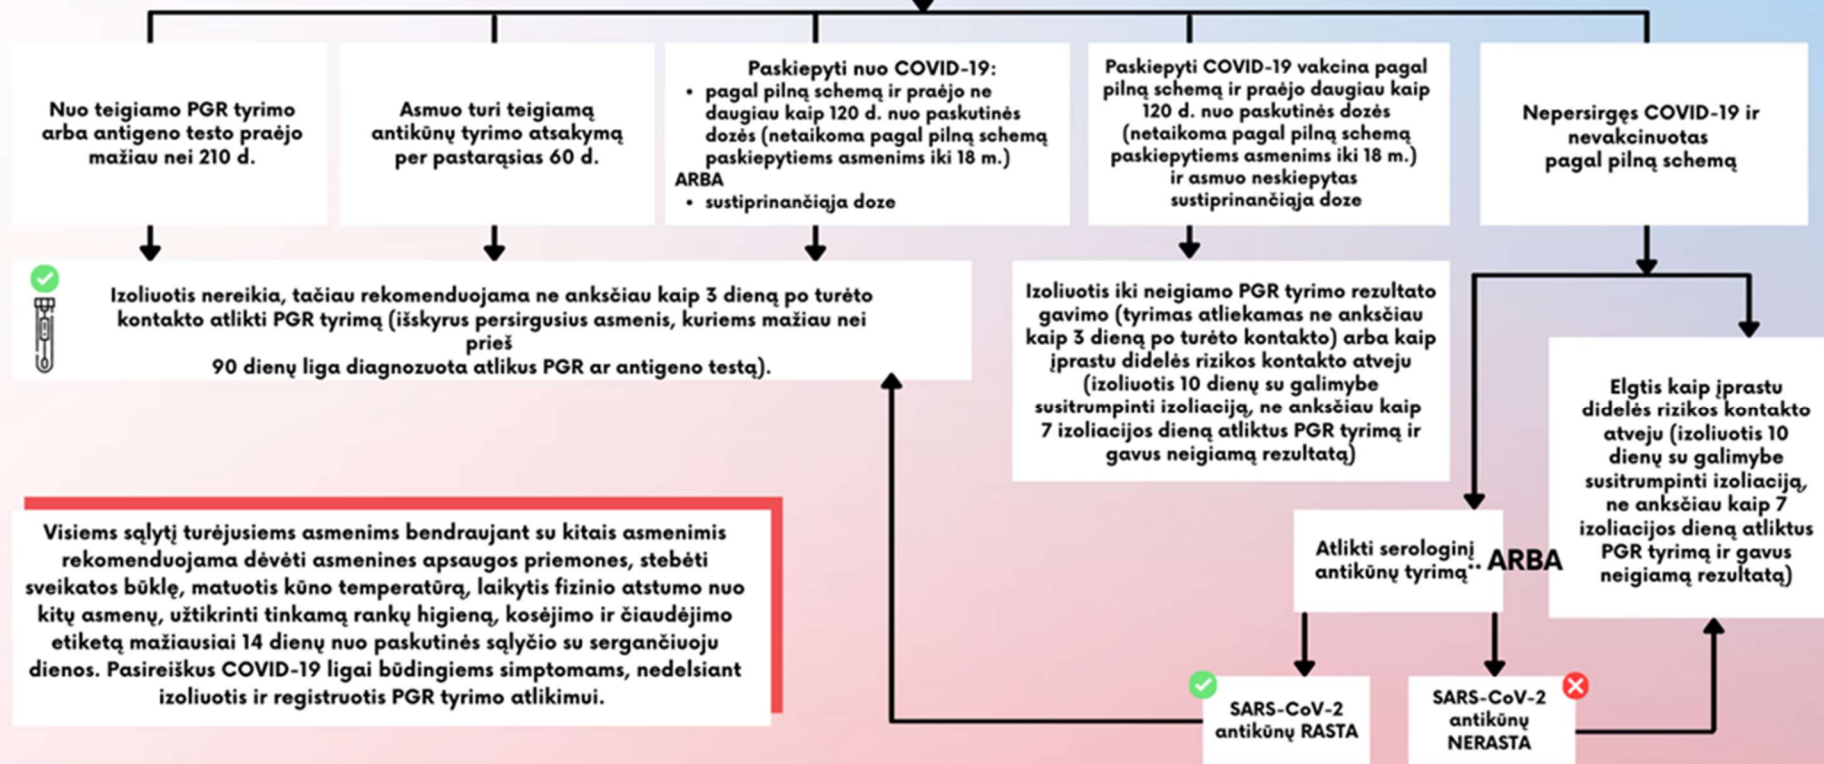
Nuo teigiamo PGR tyrimo arba antigeno testo praėjo mažiau nei 210 d.

Asmuo turi teigiamą antikūnų tyrimo atsakymą per pastarąsias 60 d.

Paskiepyti nuo COVID-19:
• pagal pilną schemą ir praėjo ne daugiau kaip 120 d. nuo paskutinės dozės (netaikoma pagal pilną schemą paskiepytiems asmenims iki 18 m.)
ARBA
• sustiprinančiąja doze

Paskiepyti COVID-19 vakcina pagal pilną schemą ir praėjo daugiau kaip 120 d. nuo paskutinės dozės (netaikoma pagal pilną schemą paskiepytiems asmenims iki 18 m.) ir asmuo neskiepytas sustiprinančiąja doze

Nepersirgęs COVID-19 ir nevakcinuotas pagal pilną schemą

Izoliuotis nereikia, tačiau rekomenduojama ne anksčiau kaip 3 dieną po turėto kontakto atlikti PGR tyrimą (išskyrus persirgusius asmenis, kuriems mažiau nei prieš 90 dienų liga diagnozuota atlikus PGR ar antigeno testą).

Izoliuotis iki neigiamo PGR tyrimo rezultato gavimo (tyrimas atliekamas ne anksčiau kaip 3 dieną po turėto kontakto) arba kaip įprastu didelės rizikos kontakto atveju (izoliuotis 10 dienų su galimybe susitrumpinti izoliaciją, ne anksčiau kaip 7 izoliacijos dieną atliktus PGR tyrimą ir gavus neigiamą rezultatą)

Elgtis kaip įprastu didelės rizikos kontakto atveju (izoliuotis 10 dienų su galimybe susitrumpinti izoliaciją, ne anksčiau kaip 7 izoliacijos dieną atliktus PGR tyrimą ir gavus neigiamą rezultatą)

Visiems sąlytį turėjusiems asmenims bendraujant su kitais asmenimis rekomenduojama dėvėti asmenines apsaugos priemones, stebėti sveikatos būklę, matuotis kūno temperatūrą, laikytis fizinio atstumo nuo kitų asmenų, užtikrinti tinkamą rankų higieną, kosėjimo ir čiaudėjimo etiketą mažiausiai 14 dienų nuo paskutinės sąlyčio su sergančiuoju dienos. Pasireiškus COVID-19 ligai būdingiems simptomams, nedelsiant izoliuotis ir registruotis PGR tyrimo atlikimui.

Atlikti serologinį antikūnų tyrimą**

ARBA

SARS-CoV-2 antikūnų RASTA

SARS-CoV-2 antikūnų NERASTA